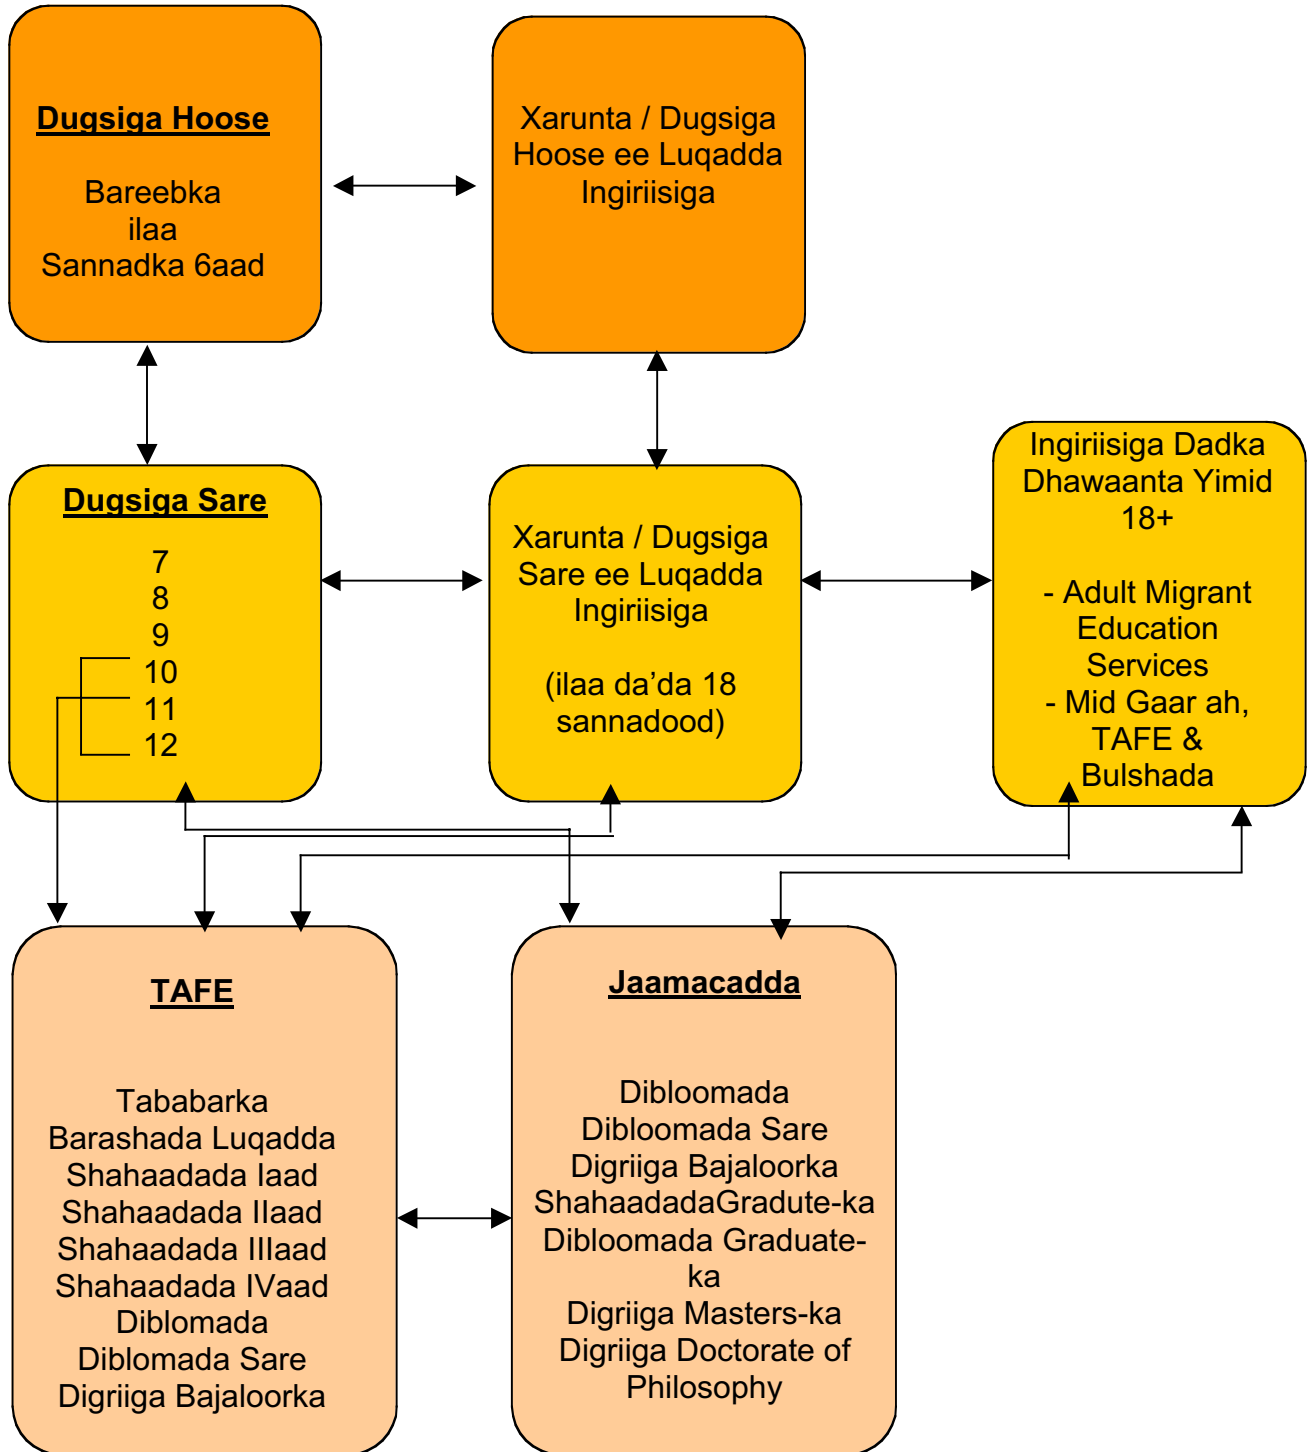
Dugsiga Hoose

Bareebka
ilaa
Sannadka 6aad

Xarunta / Dugsiga Hoose ee Luqadda Ingiriisiga

Dugsiga Sare

7
8
9
10
11
12

Xarunta / Dugsiga Sare ee Luqadda Ingiriisiga

(ilaa da'da 18 sannadood)

Ingiriisiga Dadka Dhawaanta Yimid 18+

- Adult Migrant Education Services
- Mid Gaar ah, TAFE & Bulshada

TAFE

Tababarka
Barashada Luqadda
Shahaadada Iaad
Shahaadada IIaad
Shahaadada IIIaad
Shahaadada IVaad
Diblomada
Diblomada Sare
Digriiga Bajaloorka

Jaamacadda

Dibloomada
Dibloomada Sare
Digriiga Bajaloorka
ShahaadadaGradute-ka
Dibloomada Graduate-ka
Digriiga Masters-ka
Digriiga Doctorate of Philosophy